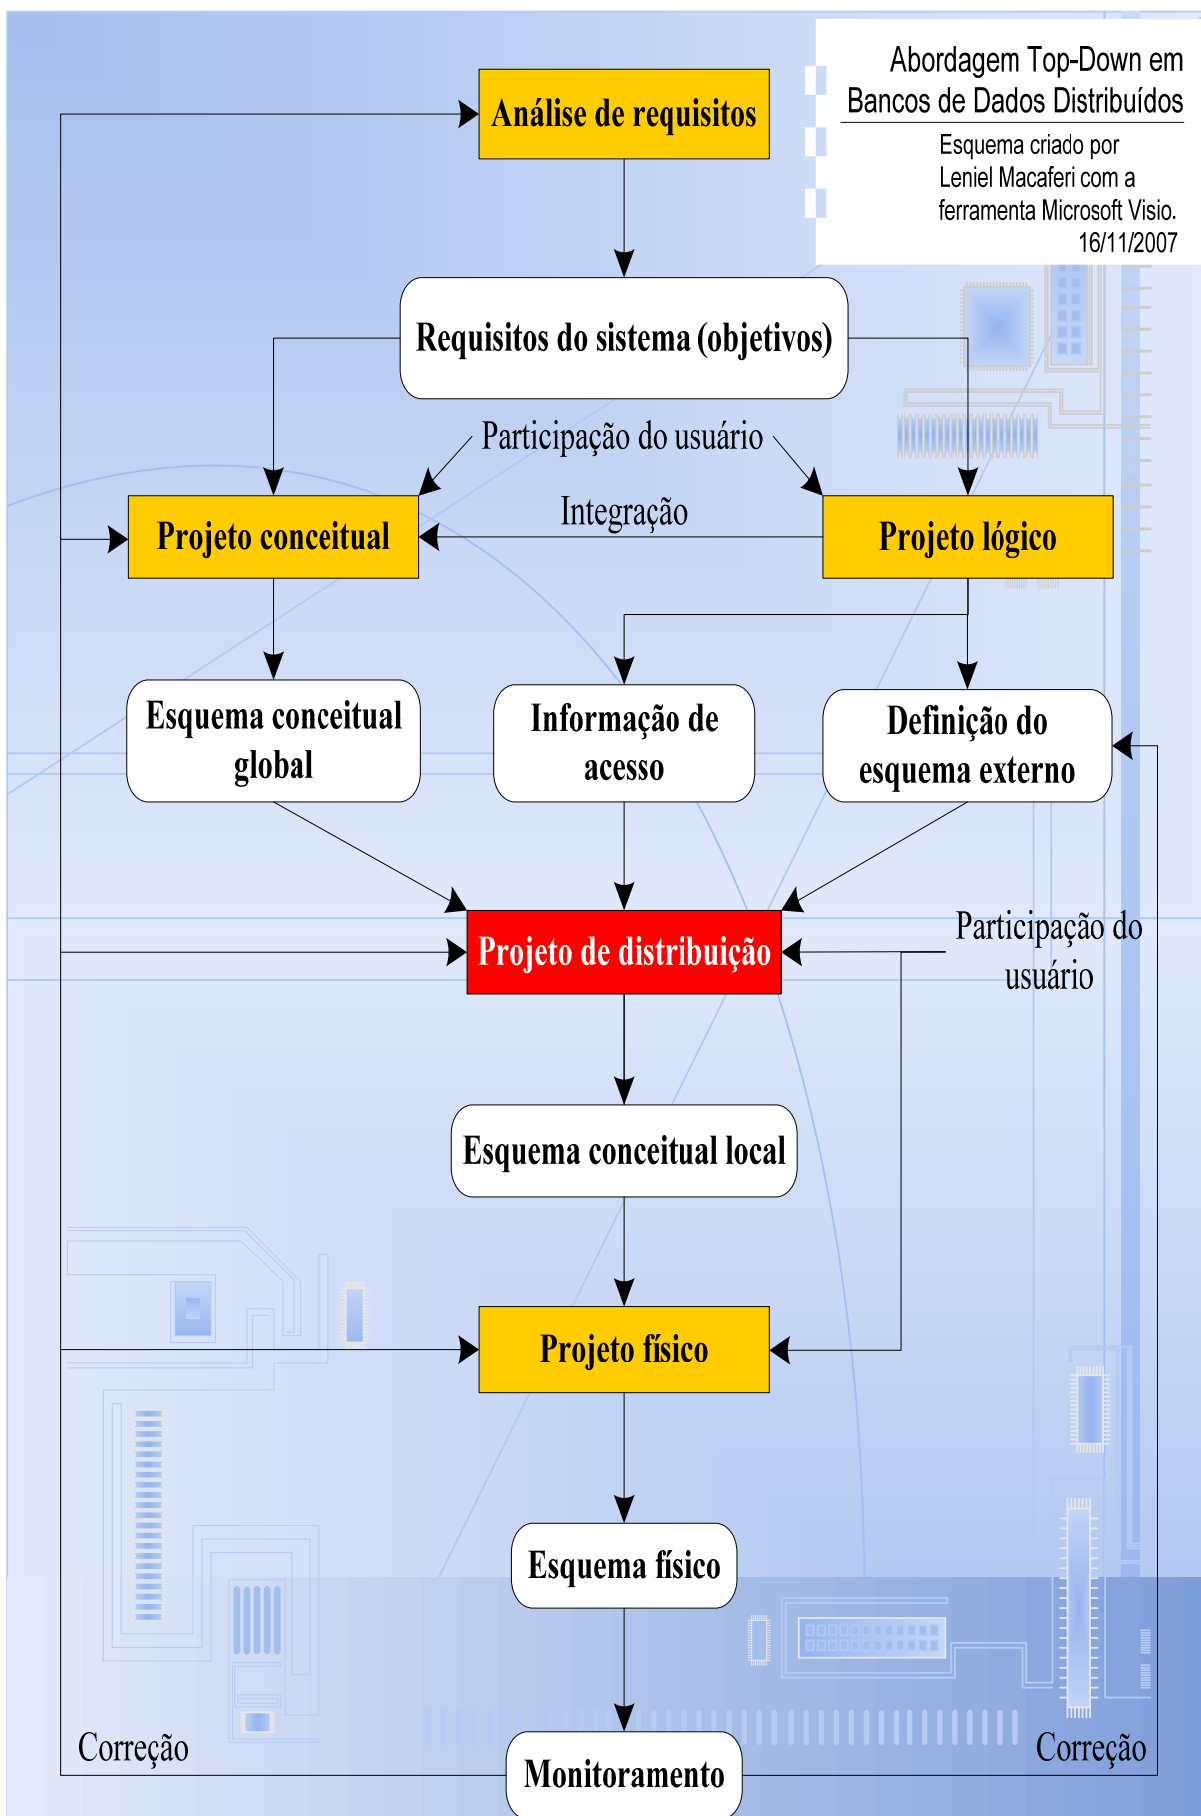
Abordagem Top-Down em Bancos de Dados Distribuídos

Esquema criado por Leniel Macaferi com a ferramenta Microsoft Visio. 16/11/2007

Análise de requisitos

Requisitos do sistema (objetivos)

Participação do usuário

Integração

Projeto conceitual

Projeto lógico

Esquema conceitual global

Informação de acesso

Definição do esquema externo

Projeto de distribuição

Participação do usuário

Esquema conceitual local

Projeto físico

Esquema físico

Correção

Monitoramento

Correção